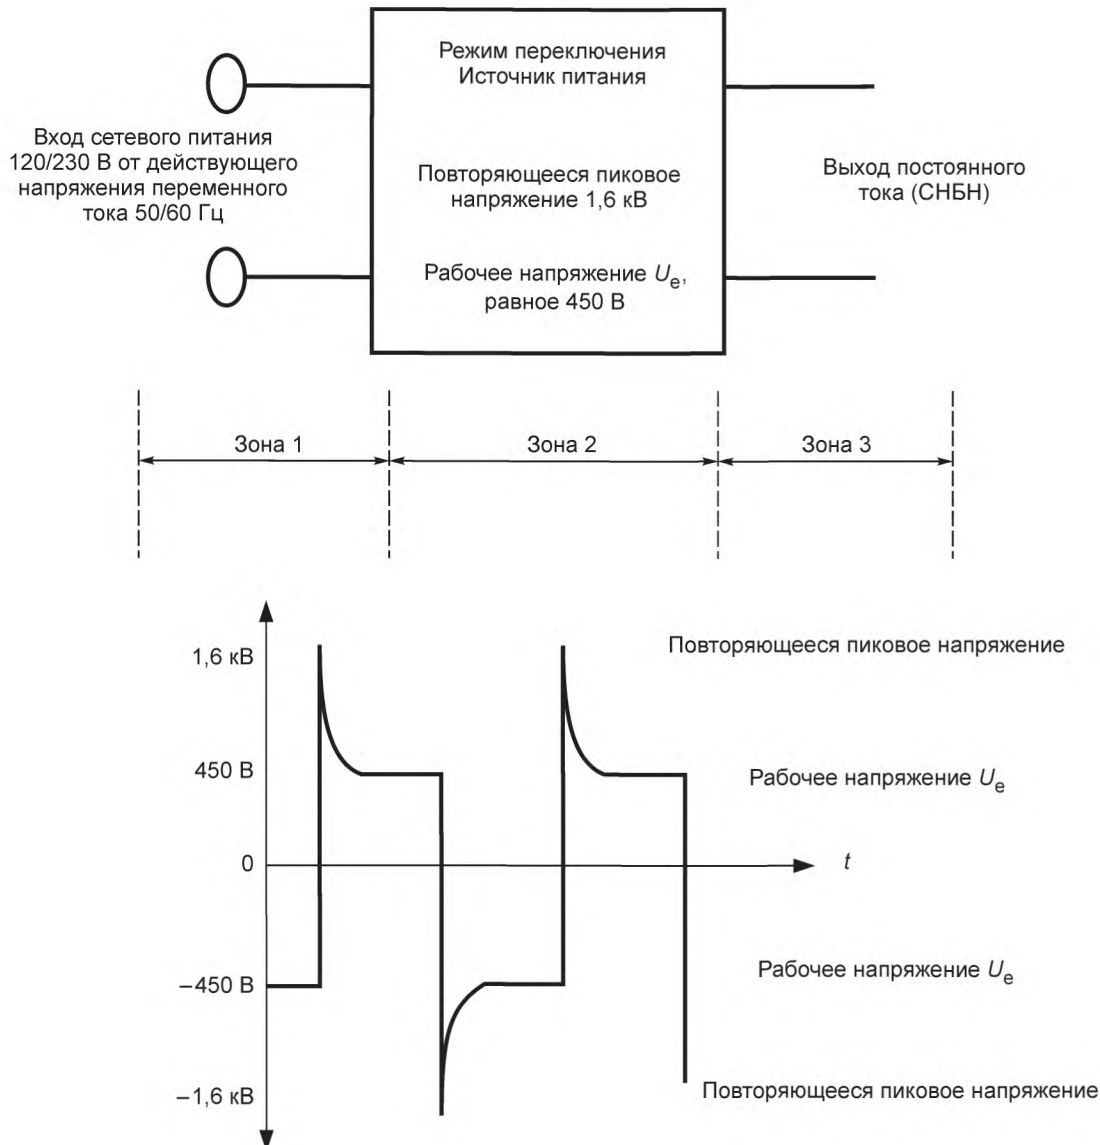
Режим переключения
Источник питания

Вход сетевого питания 120/230 В от действующего напряжения переменного тока 50/60 Гц

Повторяющееся пиковое напряжение 1,6 кВ

Выход постоянного тока (СНБН)

Рабочее напряжение $U_e$, равное 450 В

Зона 1

Зона 2

Зона 3

1,6 кВ

Повторяющееся пиковое напряжение

450 В

Рабочее напряжение $U_e$

0

$t$

Рабочее напряжение $U_e$

–450 В

–1,6 кВ

Повторяющееся пиковое напряжение